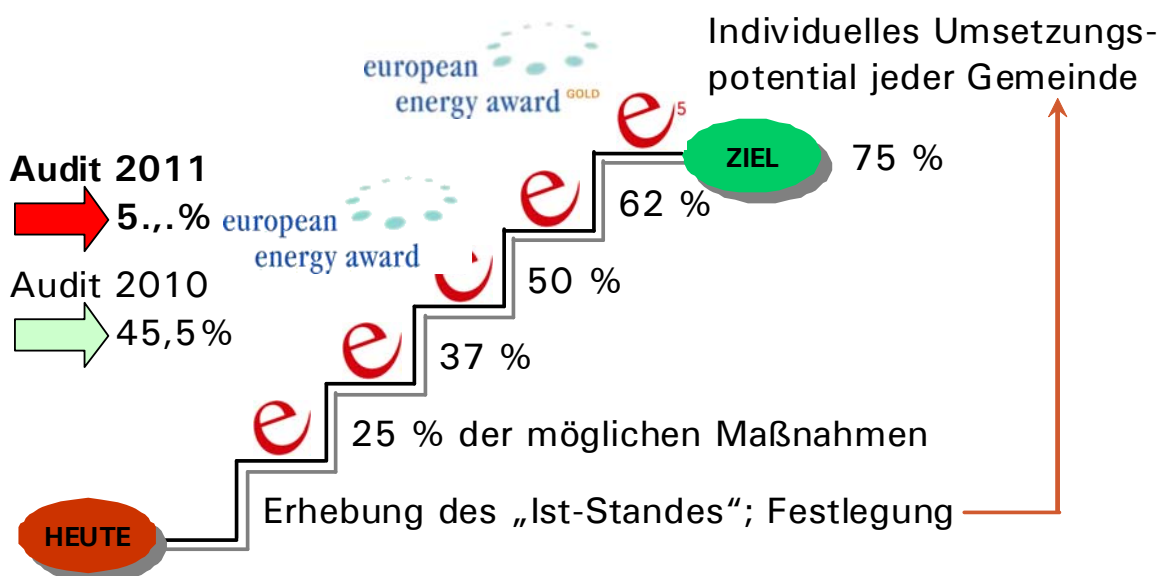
Individuelles Umsetzungspotential jeder Gemeinde

european energy award GOLD

ZIEL 75 %

Audit 2011

5.,.%

european energy award

62 %

50 %

Audit 2010

45,5%

37 %

25 % der möglichen Maßnahmen

Erhebung des „Ist-Standes“; Festlegung

HEUTE